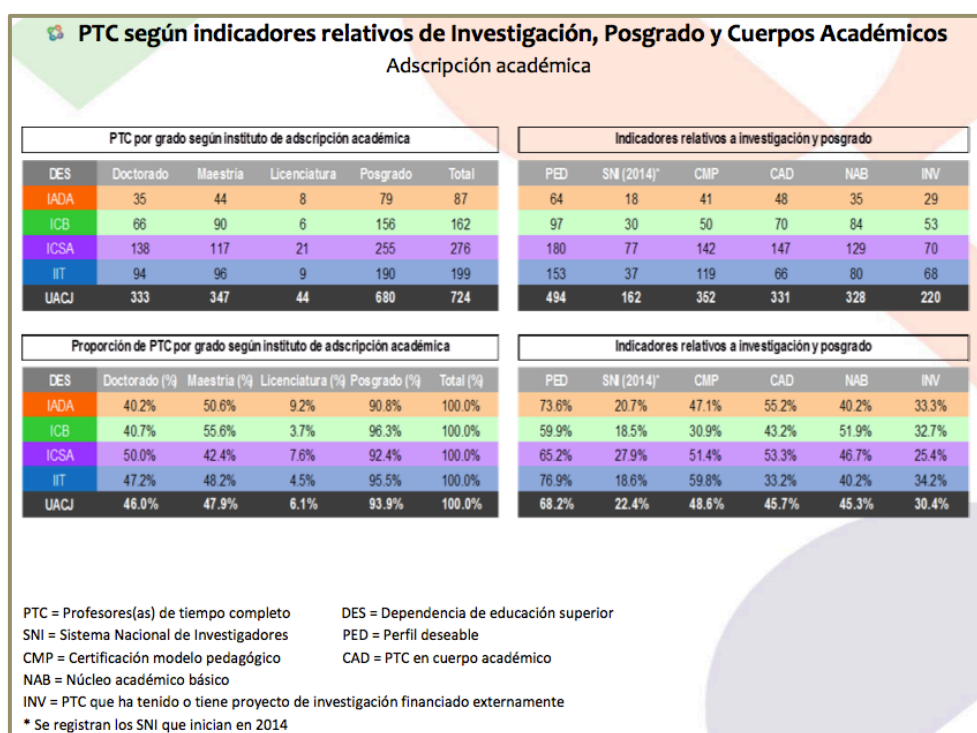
PTC según indicadores relativos de Investigación, Posgrado y Cuerpos Académicos

Adscripción académica

PTC por grado según instituto de adscripción académica

| DES | Doctorado | Maestría | Licenciatura | Posgrado | Total |
|---|---|---|---|---|---|
| IADA | 35 | 44 | 8 | 79 | 87 |
| ICB | 66 | 90 | 6 | 156 | 162 |
| ICSA | 138 | 117 | 21 | 255 | 276 |
| IIT | 94 | 96 | 9 | 190 | 199 |
| UACJ | 333 | 347 | 44 | 680 | 724 |

Indicadores relativos a investigación y posgrado

| PED | SNI (2014)* | CMP | CAD | NAB | INV |
|---|---|---|---|---|---|
| 64 | 18 | 41 | 48 | 35 | 29 |
| 97 | 30 | 50 | 70 | 84 | 53 |
| 180 | 77 | 142 | 147 | 129 | 70 |
| 153 | 37 | 119 | 66 | 80 | 68 |
| 494 | 162 | 352 | 331 | 328 | 220 |

Proporción de PTC por grado según instituto de adscripción académica

| DES | Doctorado (%) | Maestría (%) | Licenciatura (%) | Posgrado (%) | Total (%) |
|---|---|---|---|---|---|
| IADA | 40.2% | 50.6% | 9.2% | 90.8% | 100.0% |
| ICB | 40.7% | 55.6% | 3.7% | 96.3% | 100.0% |
| ICSA | 50.0% | 42.4% | 7.6% | 92.4% | 100.0% |
| IIT | 47.2% | 48.2% | 4.5% | 95.5% | 100.0% |
| UACJ | 46.0% | 47.9% | 6.1% | 93.9% | 100.0% |

Indicadores relativos a investigación y posgrado

| PED | SNI (2014)* | CMP | CAD | NAB | INV |
|---|---|---|---|---|---|
| 73.6% | 20.7% | 47.1% | 55.2% | 40.2% | 33.3% |
| 59.9% | 18.5% | 30.9% | 43.2% | 51.9% | 32.7% |
| 65.2% | 27.9% | 51.4% | 53.3% | 46.7% | 25.4% |
| 76.9% | 18.6% | 59.8% | 33.2% | 40.2% | 34.2% |
| 68.2% | 22.4% | 48.6% | 45.7% | 45.3% | 30.4% |

PTC = Profesores(as) de tiempo completo
SNI = Sistema Nacional de Investigadores
CMP = Certificación modelo pedagógico
NAB = Núcleo académico básico
INV = PTC que ha tenido o tiene proyecto de investigación financiado externamente
* Se registran los SNI que inician en 2014

DES = Dependencia de educación superior
PED = Perfil deseable
CAD = PTC en cuerpo académico